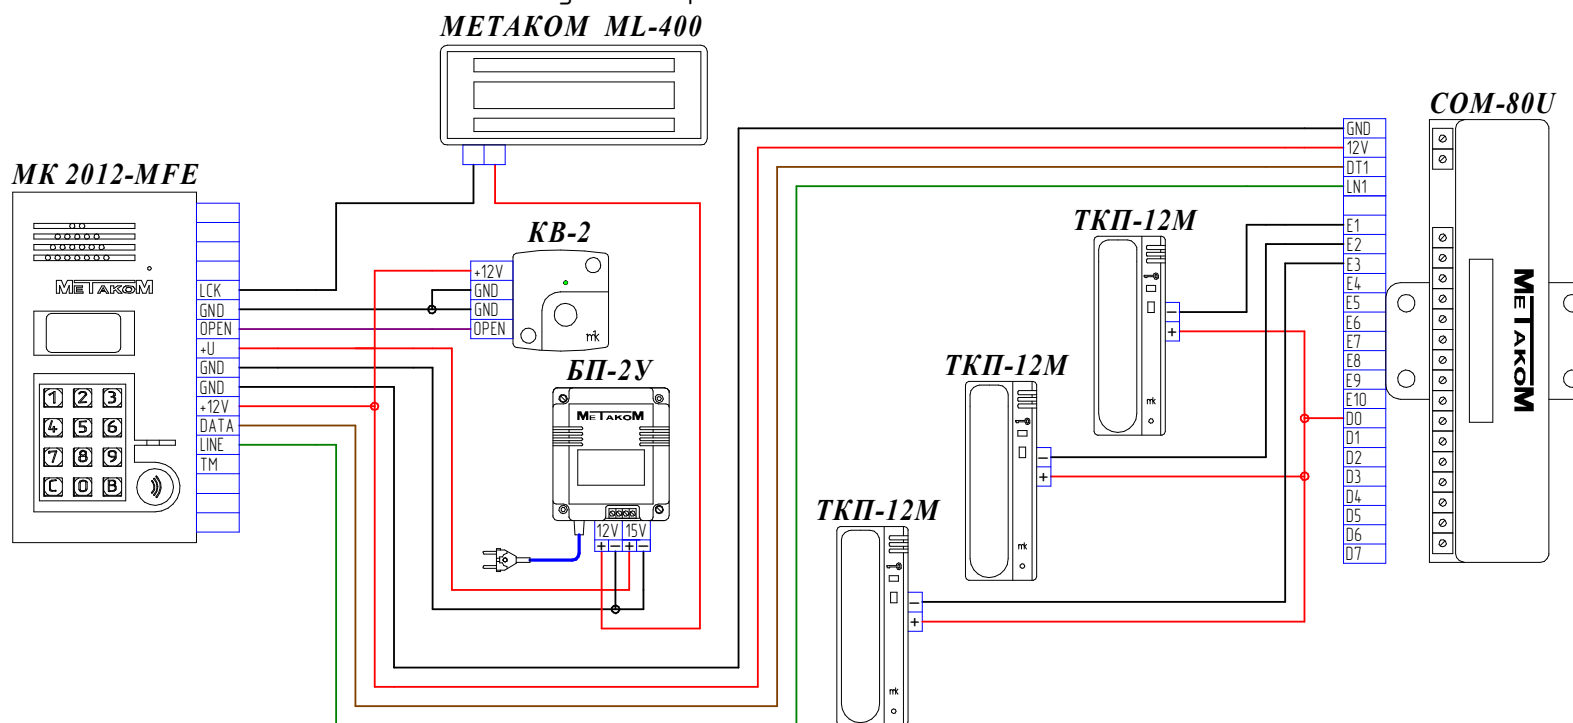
METAKOM ML-400

MK 2012-MFE

MeTAKoM

LCK
GND
OPEN
+U
GND
GND
+12V
DATA
LINE
TM

1 2 3
4 5 6
7 8 9
C 0 B

KB-2

+12V
GND
GND
OPEN

mk

БП-2У

MeTAKoM

12V 15V
+ − + −

ТКП-12М

ТКП-12М

ТКП-12М

mk

mk

mk

COM-80U

GND
12V
DT1
LN1
E1
E2
E3
E4
E5
E6
E7
E8
E9
E10
D0
D1
D2
D3
D4
D5
D6
D7

MeTAKoM